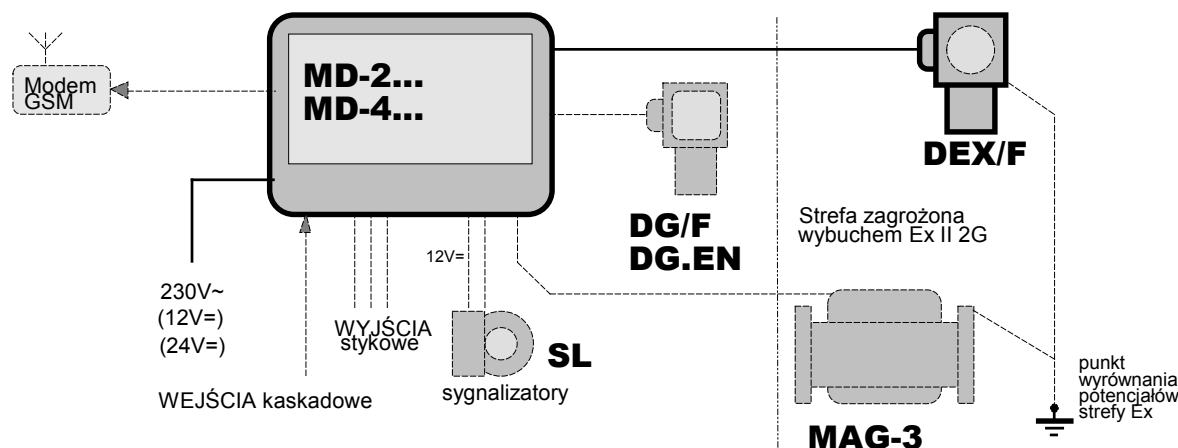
Modem GSM

MD-2...
MD-4...

DEX/F

DG/F
DG.EN

Strefa zagrożona wybuchem Ex II 2G

12V=

230V~
(12V=)
(24V=)

WYJŚCIA stykowe

SL

sygnalizatory

WEJŚCIA kaskadowe

punkt wyrównania potencjałów strefy Ex

MAG-3